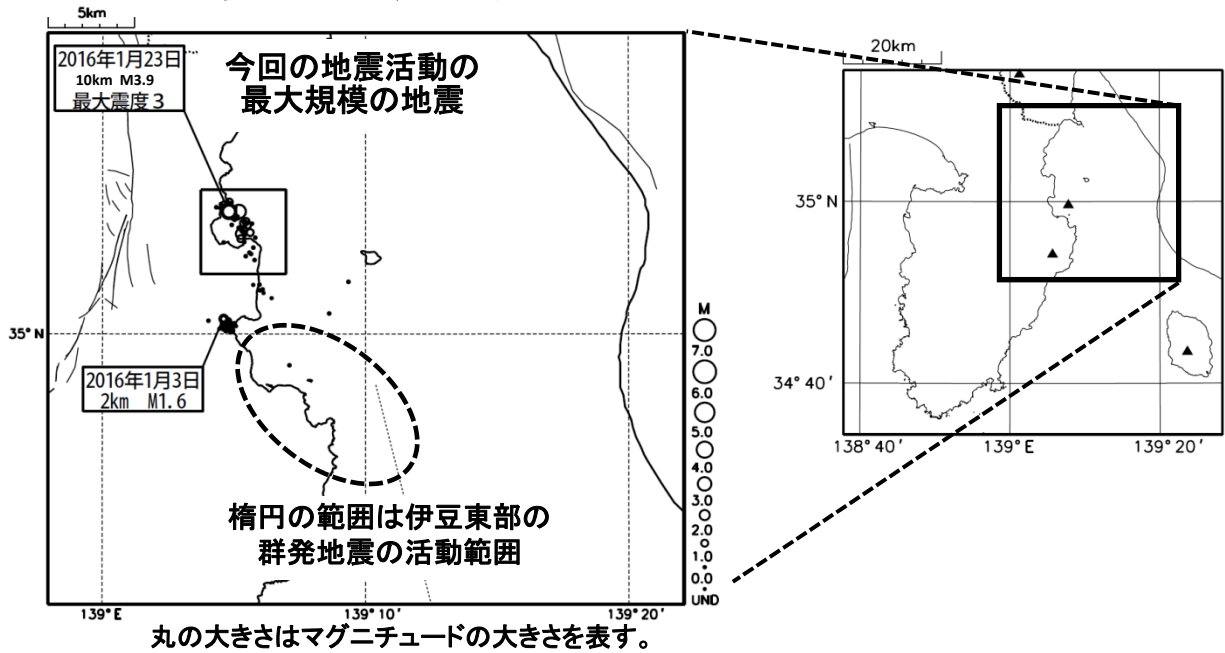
5km

2016年1月23日
10km M3.9
最大震度３

今回の地震活動の
最大規模の地震

35° N

2016年1月3日
2km M1.6

楕円の範囲は伊豆東部の
群発地震の活動範囲

M
7.0
6.0
5.0
4.0
3.0
2.0
1.0
0.0
UND

139° E
139° 10′
139° 20′

丸の大きさはマグニチュードの大きさを表す。

20km

35° N

34° 40′

138° 40′
139° E
139° 20′